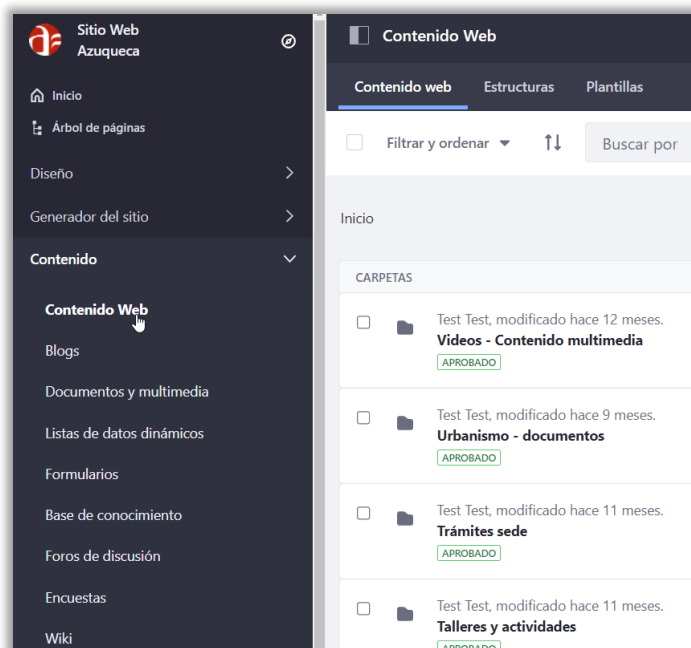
Sitio Web
Azuqueca

Inicio
Árbol de páginas

Diseño
Generador del sitio
Contenido

Contenido Web
Blogs
Documentos y multimedia
Listas de datos dinámicos
Formularios
Base de conocimiento
Foros de discusión
Encuestas
Wiki

Contenido Web

Contenido web
Estructuras
Plantillas

Filtrar y ordenar
Buscar por

Inicio

CARPETAS

Test Test, modificado hace 12 meses.
Videos - Contenido multimedia
APROBADO

Test Test, modificado hace 9 meses.
Urbanismo - documentos
APROBADO

Test Test, modificado hace 11 meses.
Trámites sede
APROBADO

Test Test, modificado hace 11 meses.
Talleres y actividades
APROBADO